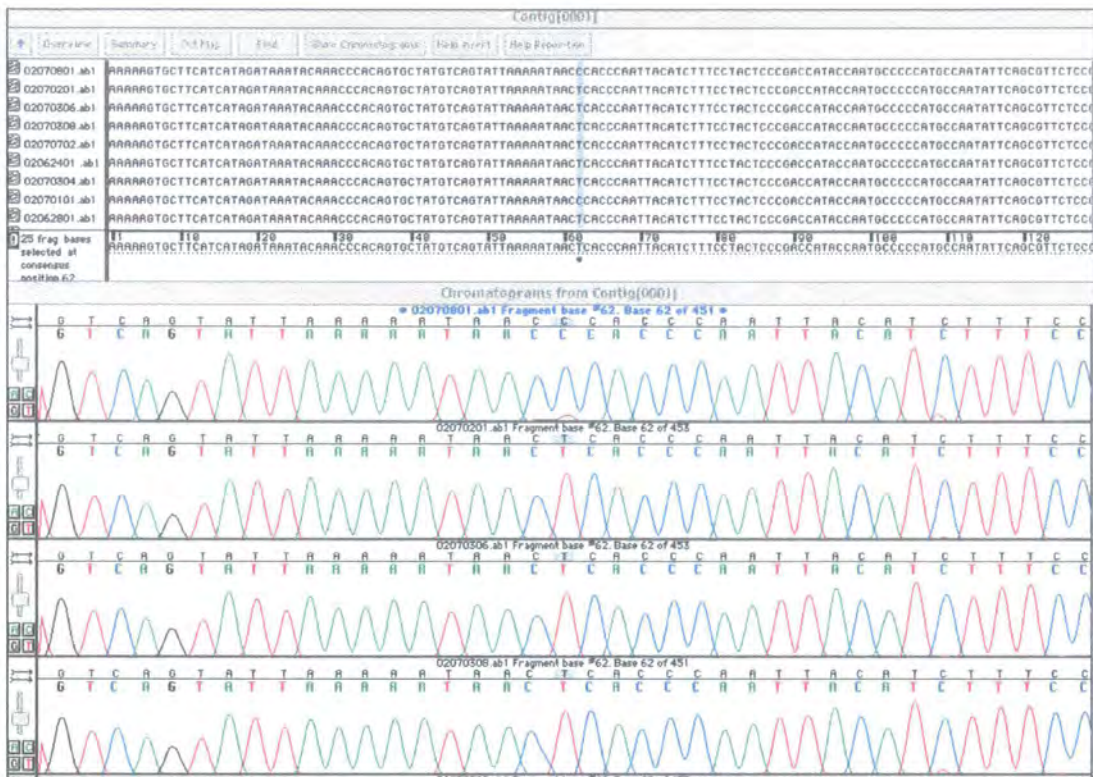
Contig[0001]

Overview | Summary | Del Flag | Find | Show Chromatograms | Help Insert | Help Reposition

02070801.ab1 AAAAAGTGCTTCATCATAGATAAATACAAACCCACAGTGCTATGTCAGTATTAAAAATAACCCACCCAATTACATCTTTCCTACTCCCGACCATACCAATGCCCCCATGCCAATATTCAGCGTTCTCC
02070201.ab1 AAAAAGTGCTTCATCATAGATAAATACAAACCCACAGTGCTATGTCAGTATTAAAAATAACTCACCCAATTACATCTTTCCTACTCCCGACCATACCAATGCCCCCATGCCAATATTCAGCGTTCTCC
02070306.ab1 AAAAAGTGCTTCATCATAGATAAATACAAACCCACAGTGCTATGTCAGTATTAAAAATAACTCACCCAATTACATCTTTCCTACTCCCGACCATACCAATGCCCCCATGCCAATATTCAGCGTTCTCC
02070308.ab1 AAAAAGTGCTTCATCATAGATAAATACAAACCCACAGTGCTATGTCAGTATTAAAAATAACTCACCCAATTACATCTTTCCTACTCCCGACCATACCAATGCCCCCATGCCAATATTCAGCGTTCTCC
02070702.ab1 AAAAAGTGCTTCATCATAGATAAATACAAACCCACAGTGCTATGTCAGTATTAAAAATAACTCACCCAATTACATCTTTCCTACTCCCGACCATACCAATGCCCCCATGCCAATATTCAGCGTTCTCC
02062401.ab1 AAAAAGTGCTTCATCATAGATAAATACAAACCCACAGTGCTATGTCAGTATTAAAAATAACTCACCCAATTACATCTTTCCTACTCCCGACCATACCAATGCCCCCATGCCAATATTCAGCGTTCTCC
02070304.ab1 AAAAAGTGCTTCATCATAGATAAATACAAACCCACAGTGCTATGTCAGTATTAAAAATAACTCACCCAATTACATCTTTCCTACTCCCGACCATACCAATGCCCCCATGCCAATATTCAGCGTTCTCC
02070101.ab1 AAAAAGTGCTTCATCATAGATAAATACAAACCCACAGTGCTATGTCAGTATTAAAAATAACCCACCCAATTACATCTTTCCTACTCCCGACCATACCAATGCCCCCATGCCAATATTCAGCGTTCTCC
02062801.ab1 AAAAAGTGCTTCATCATAGATAAATACAAACCCACAGTGCTATGTCAGTATTAAAAATAACTCACCCAATTACATCTTTCCTACTCCCGACCATACCAATGCCCCCATGCCAATATTCAGCGTTCTCC

25 frag bases selected at consensus position 62
1 10 20 30 40 50 60 70 80 90 100 110 120
AAAAAGTGCTTCATCATAGATAAATACAAACCCACAGTGCTATGTCAGTATTAAAAATAACTCACCCAATTACATCTTTCCTACTCCCGACCATACCAATGCCCCCATGCCAATATTCAGCGTTCTCC

Chromatograms from Contig[0001]

02070801.ab1 Fragment base #62. Base 62 of 451
G T C A G T A T T A A A A A T A A C C C A C C C A A T T A C A T C T T T C C

02070201.ab1 Fragment base #62. Base 62 of 453
G T C A G T A T T A A A A A T A A C T C A C C C A A T T A C A T C T T T C C

02070306.ab1 Fragment base #62. Base 62 of 453
G T C A G T A T T A A A A A T A A C T C A C C C A A T T A C A T C T T T C C

02070308.ab1 Fragment base #62. Base 62 of 451
G T C A G T A T T A A A A A T A A C T C A C C C A A T T A C A T C T T T C C